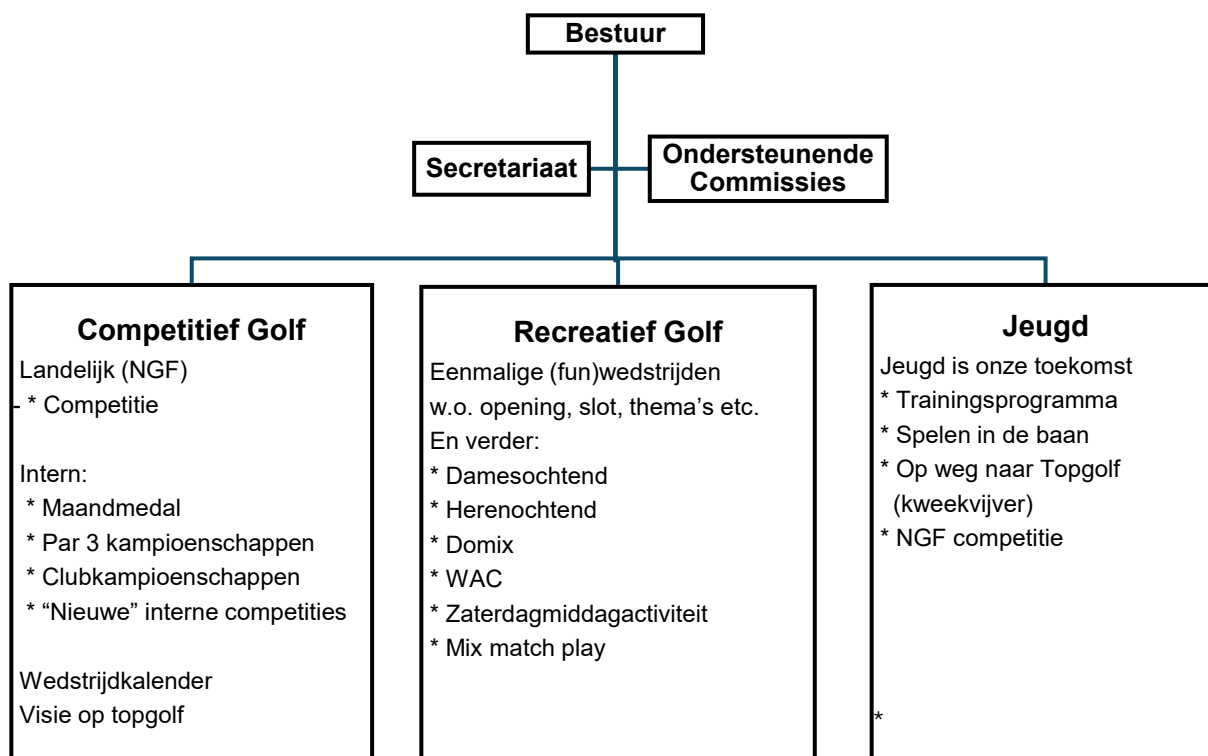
Bestuur

Secretariaat

Ondersteunende Commissies

Competitief Golf

Landelijk (NGF)
- * Competitie

Intern:
* Maandmedal
* Par 3 kampioenschappen
* Clubkampioenschappen
* "Nieuwe" interne competities

Wedstrijdkalender
Visie op topgolf

Recreatief Golf

Eenmalige (fun)wedstrijden
w.o. opening, slot, thema's etc.
En verder:
* Damesochtend
* Herenochtend
* Domix
* WAC
* Zaterdagmiddagactiviteit
* Mix match play

Jeugd

Jeugd is onze toekomst
* Trainingsprogramma
* Spelen in de baan
* Op weg naar Topgolf (kweekvijver)
* NGF competitie

*